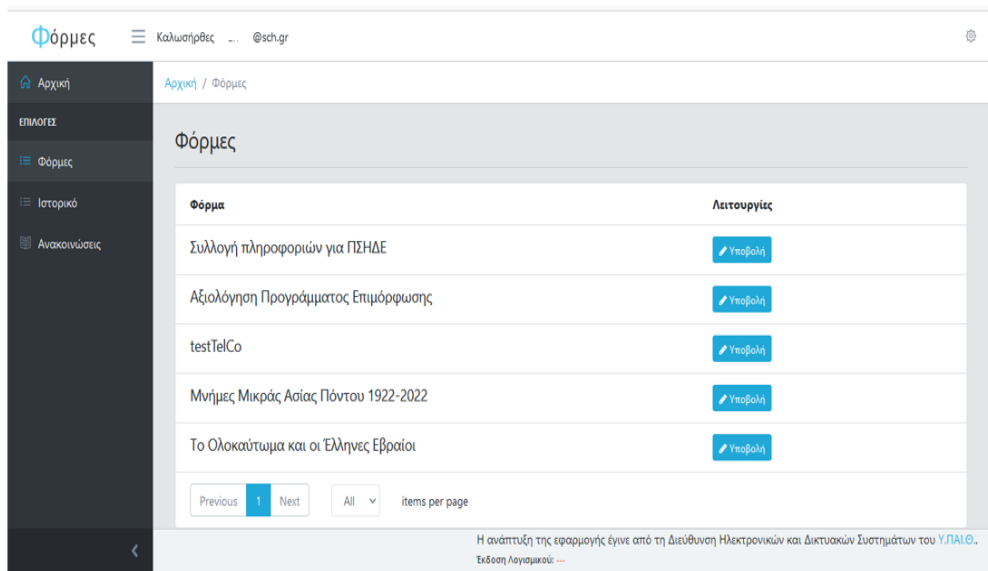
Φόρμες Καλωσήρθες ... @sch.gr

Αρχική

ΕΠΙΛΟΓΕΣ

Φόρμες

Ιστορικό

Ανακοινώσεις

Αρχική / Φόρμες

Φόρμες

| Φόρμα | Λειτουργίες |
|---|---|
| Συλλογή πληροφοριών για ΠΣΗΔΕ | Υποβολή |
| Αξιολόγηση Προγράμματος Επιμόρφωσης | Υποβολή |
| testTelCo | Υποβολή |
| Μνήμες Μικράς Ασίας Πόντου 1922-2022 | Υποβολή |
| Το Ολοκαύτωμα και οι Έλληνες Εβραίοι | Υποβολή |

Previous 1 Next All items per page

Η ανάπτυξη της εφαρμογής έγινε από τη Διεύθυνση Ηλεκτρονικών και Δικτυακών Συστημάτων του Υ.ΠΑΙ.Θ.

Έκδοση Λογισμικού: ---